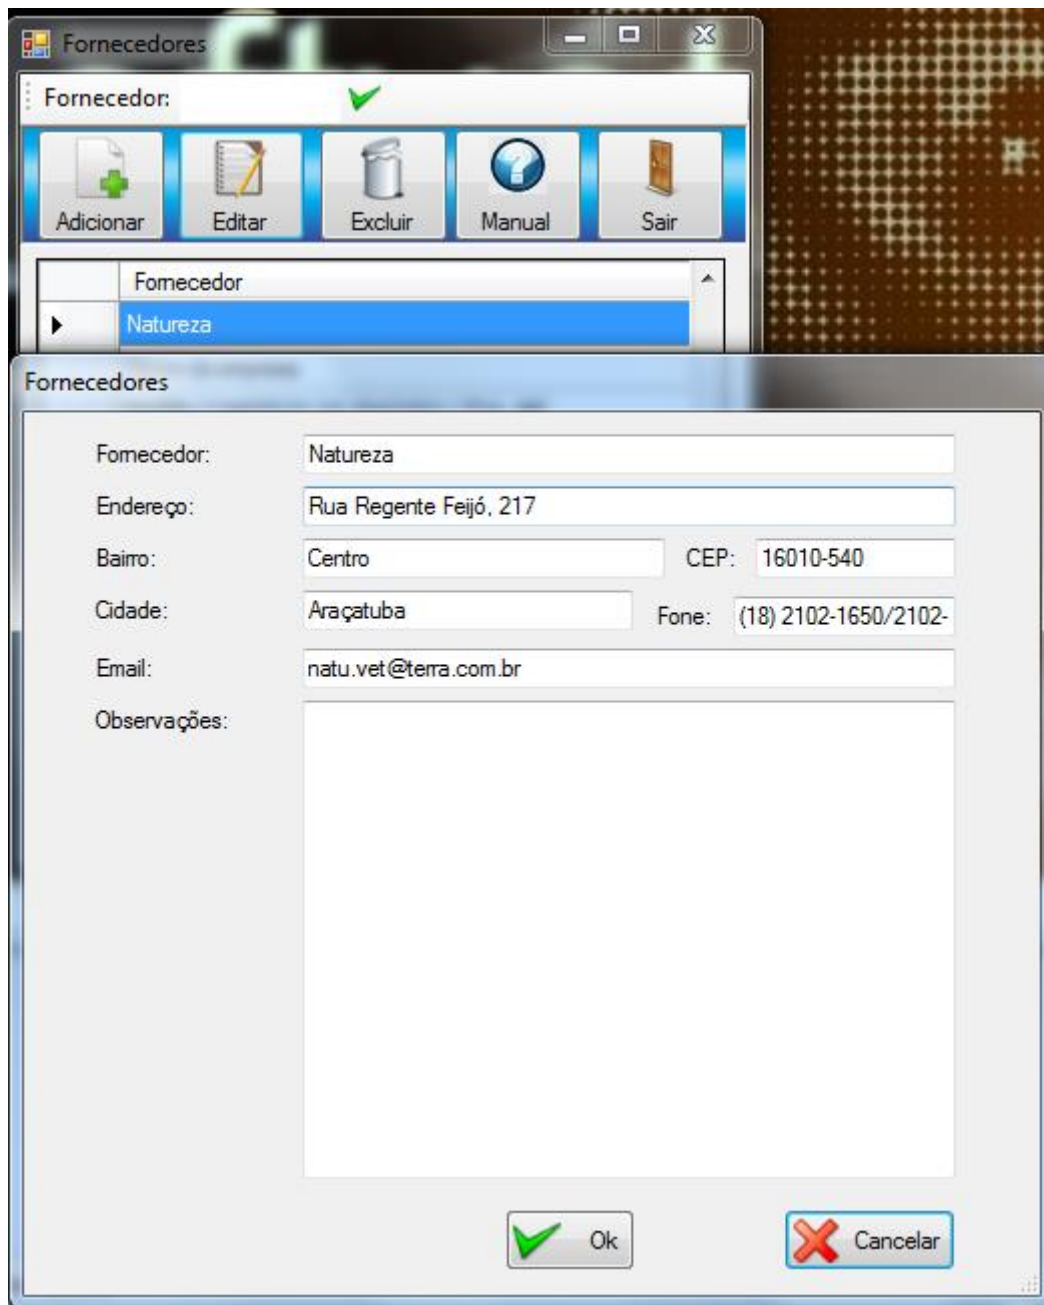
Fornecedores

Fornecedor:

Adicionar Editar Excluir Manual Sair

| | Fornecedor |
|---|---|
| ▶ | Natureza |

Fornecedores

Fornecedor: Natureza

Endereço: Rua Regente Feijó, 217

Bairro: Centro CEP: 16010-540

Cidade: Araçatuba Fone: (18) 2102-1650/2102-

Email: natu.vet@terra.com.br

Observações:

Ok Cancelar